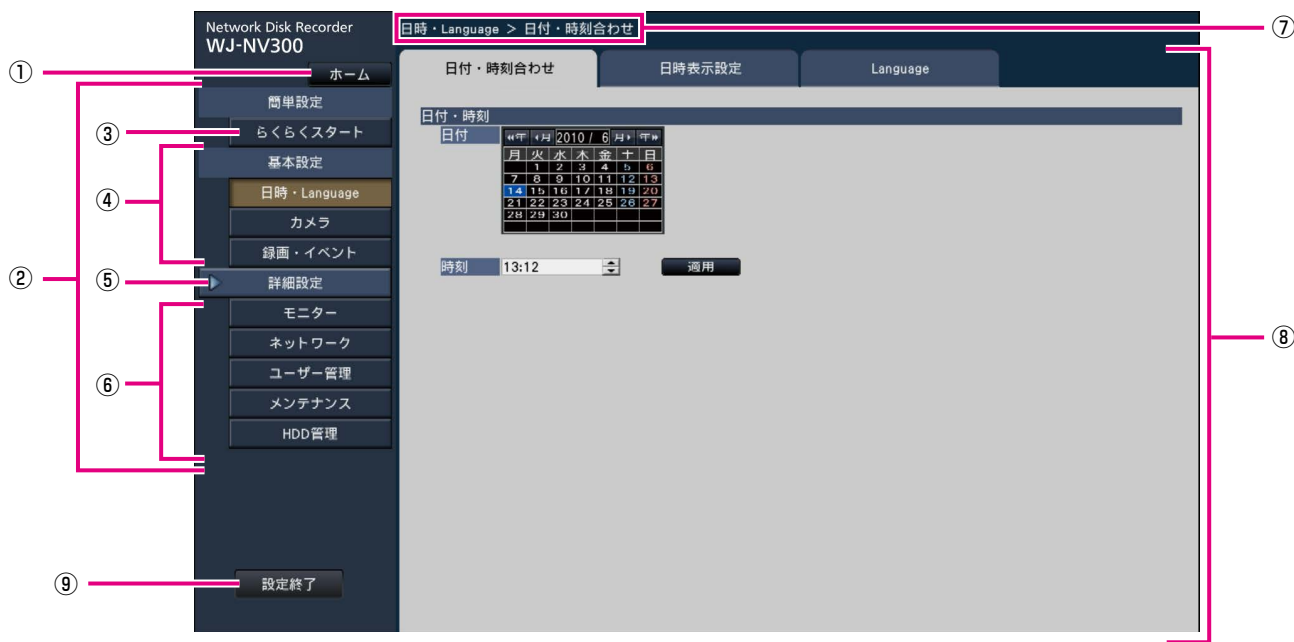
Network Disk Recorder
WJ-NV300

日時・Language > 日付・時刻合わせ

⑦

①
ホーム

日付・時刻合わせ
日時表示設定
Language

簡単設定

③
らくらくスタート

基本設定

④
日時・Language
カメラ
録画・イベント

②
⑤
詳細設定

⑥
モニター
ネットワーク
ユーザー管理
メンテナンス
HDD管理

日付・時刻
日付

«年 ‹月 2010 / 6 月› 年»

| 月 | 火 | 水 | 木 | 金 | 土 | 日 |
|---|---|---|---|---|---|---|
|  | 1 | 2 | 3 | 4 | 5 | 6 |
| 7 | 8 | 9 | 10 | 11 | 12 | 13 |
| 14 | 15 | 16 | 17 | 18 | 19 | 20 |
| 21 | 22 | 23 | 24 | 25 | 26 | 27 |
| 28 | 29 | 30 |  |  |  |  |

時刻 13:12
適用

⑧

⑨
設定終了